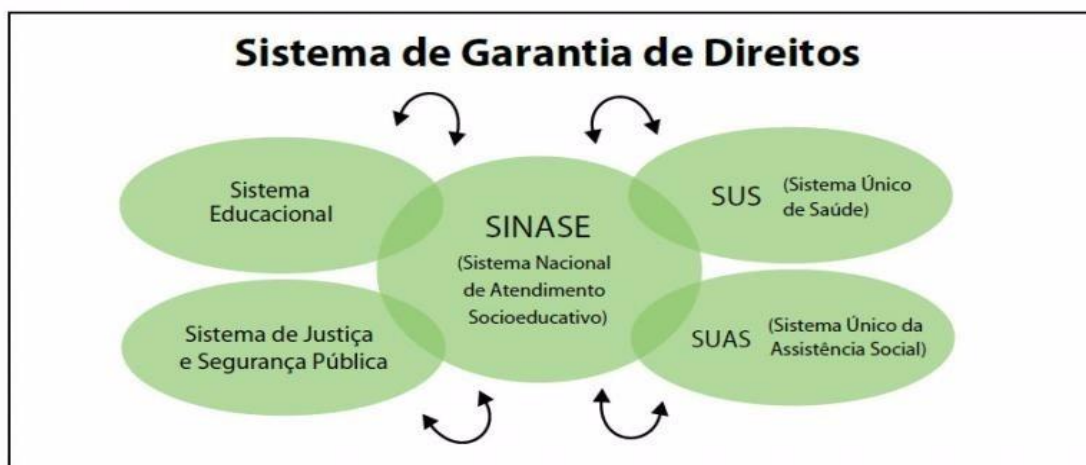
Sistema de Garantia de Direitos

Sistema Educacional

SINASE
(Sistema Nacional de Atendimento Socioeducativo)

SUS (Sistema Único de Saúde)

Sistema de Justiça e Segurança Pública

SUAS (Sistema Único da Assistência Social)